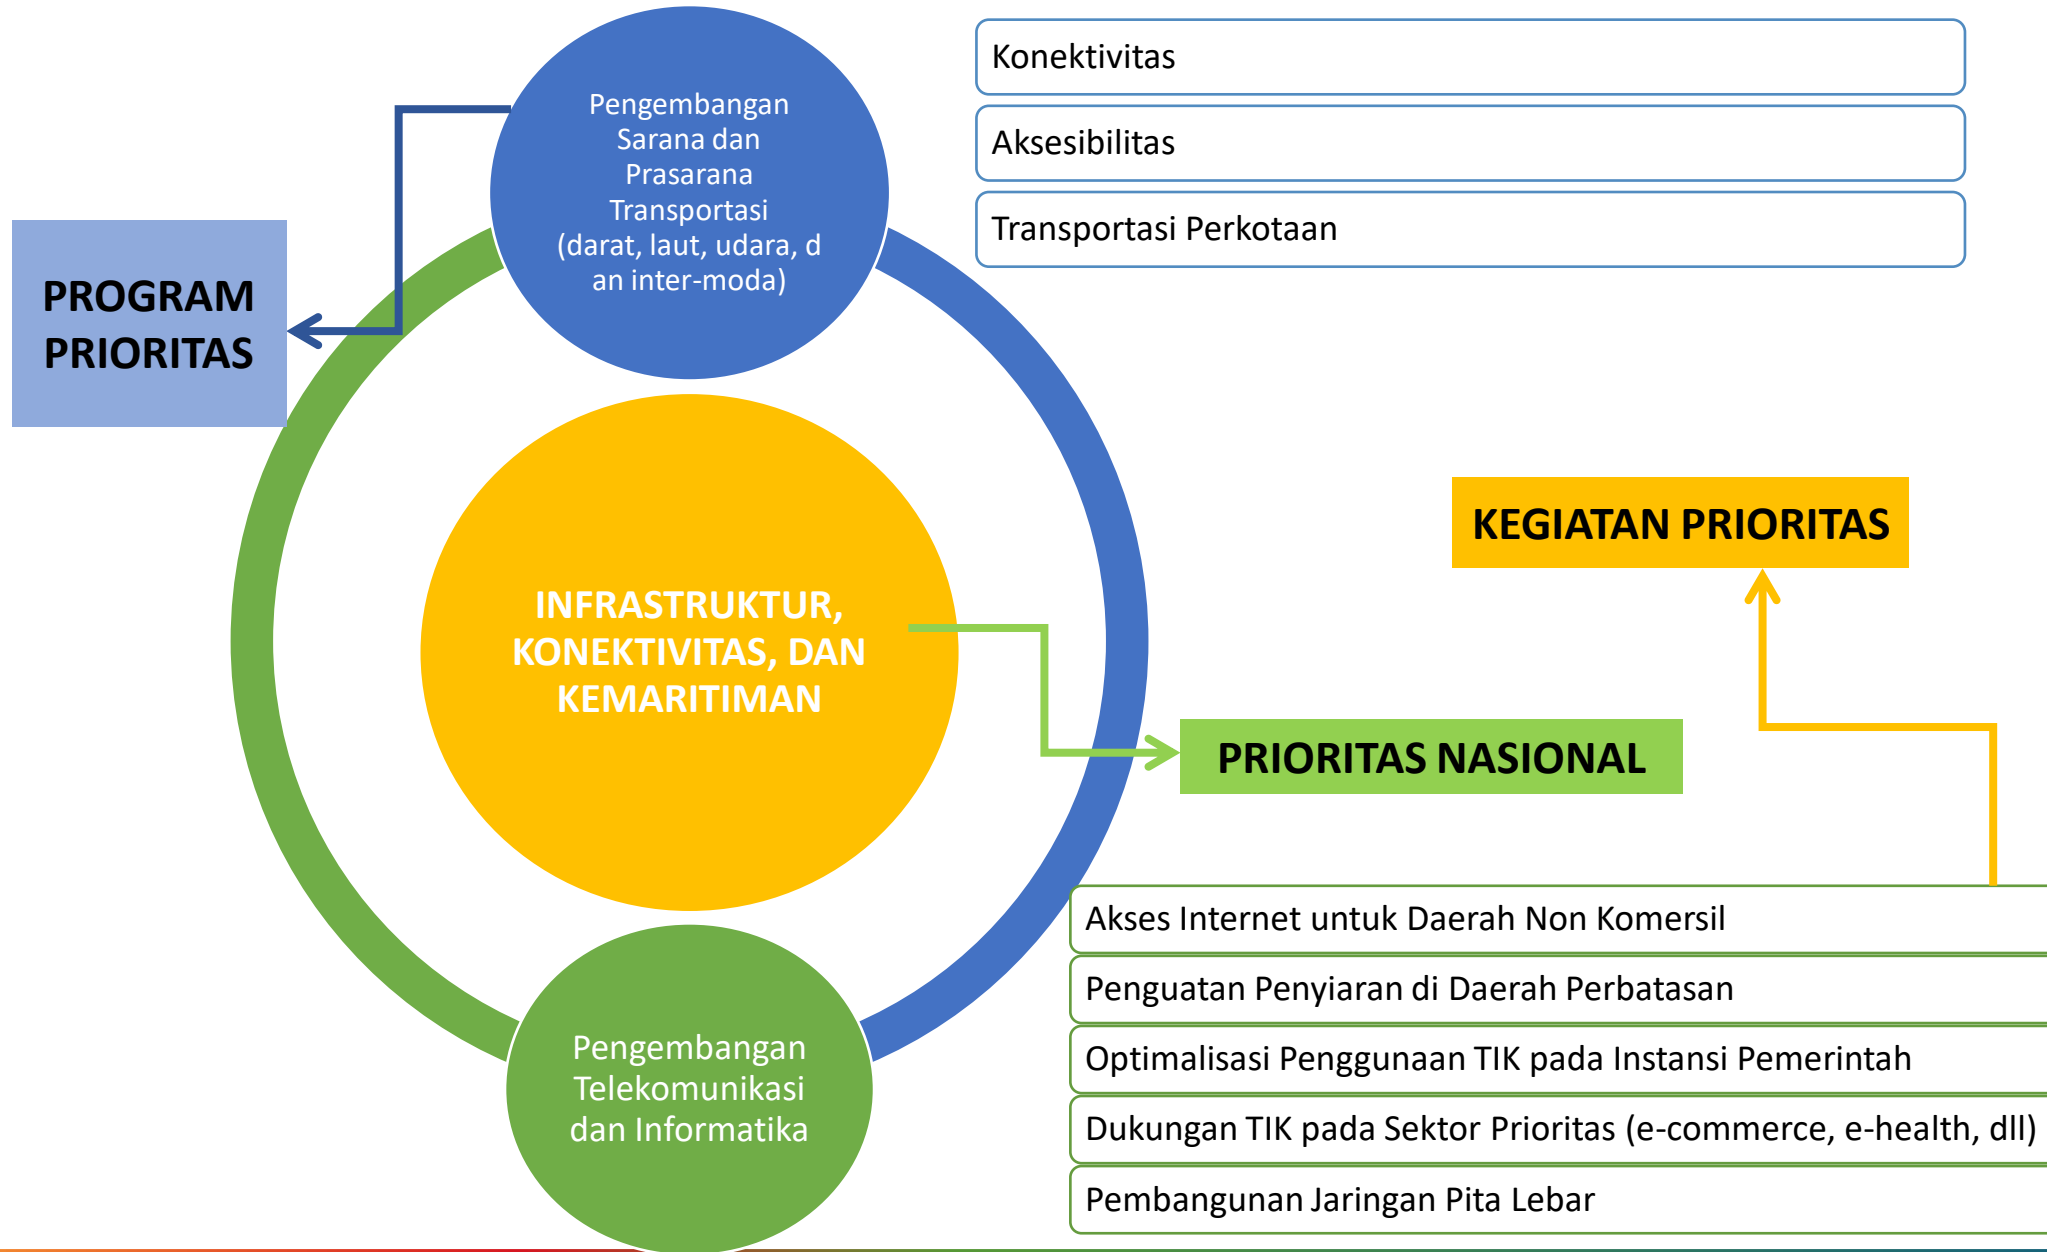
Pengembangan Sarana dan Prasarana Transportasi (darat, laut, udara, d an inter-moda)

PROGRAM PRIORITAS

Konektivitas

Aksesibilitas

Transportasi Perkotaan

INFRASTRUKTUR, KONEKTIVITAS, DAN KEMARITIMAN

KEGIATAN PRIORITAS

PRIORITAS NASIONAL

Pengembangan Telekomunikasi dan Informatika

Akses Internet untuk Daerah Non Komersil

Penguatan Penyiaran di Daerah Perbatasan

Optimalisasi Penggunaan TIK pada Instansi Pemerintah

Dukungan TIK pada Sektor Prioritas (e-commerce, e-health, dll)

Pembangunan Jaringan Pita Lebar